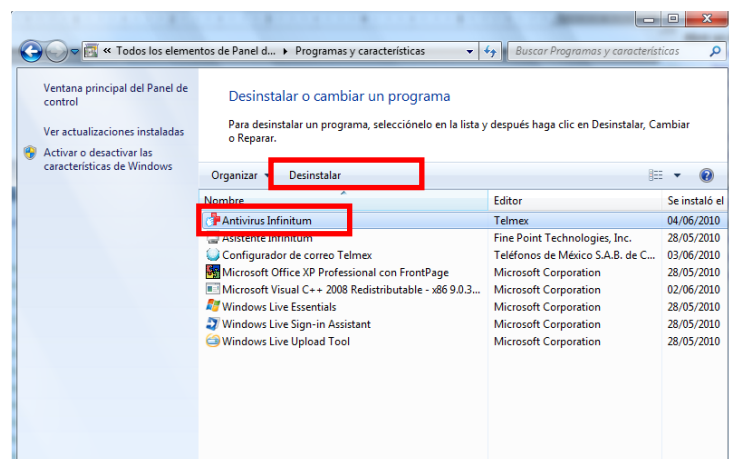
« Todos los elementos de Panel d... ▸ Programas y características

Buscar Programas y características

Ventana principal del Panel de control

Ver actualizaciones instaladas

Activar o desactivar las características de Windows

Desinstalar o cambiar un programa

Para desinstalar un programa, selecciónelo en la lista y después haga clic en Desinstalar, Cambiar o Reparar.

Organizar ▾ Desinstalar

| Nombre | Editor | Se instaló el |
|---|---|---|
| Antivirus Infinitum | Telmex | 04/06/2010 |
| Asistente Infinitum | Fine Point Technologies, Inc. | 28/05/2010 |
| Configurador de correo Telmex | Teléfonos de México S.A.B. de C... | 03/06/2010 |
| Microsoft Office XP Professional con FrontPage | Microsoft Corporation | 28/05/2010 |
| Microsoft Visual C++ 2008 Redistributable - x86 9.0.3... | Microsoft Corporation | 02/06/2010 |
| Windows Live Essentials | Microsoft Corporation | 28/05/2010 |
| Windows Live Sign-in Assistant | Microsoft Corporation | 28/05/2010 |
| Windows Live Upload Tool | Microsoft Corporation | 28/05/2010 |